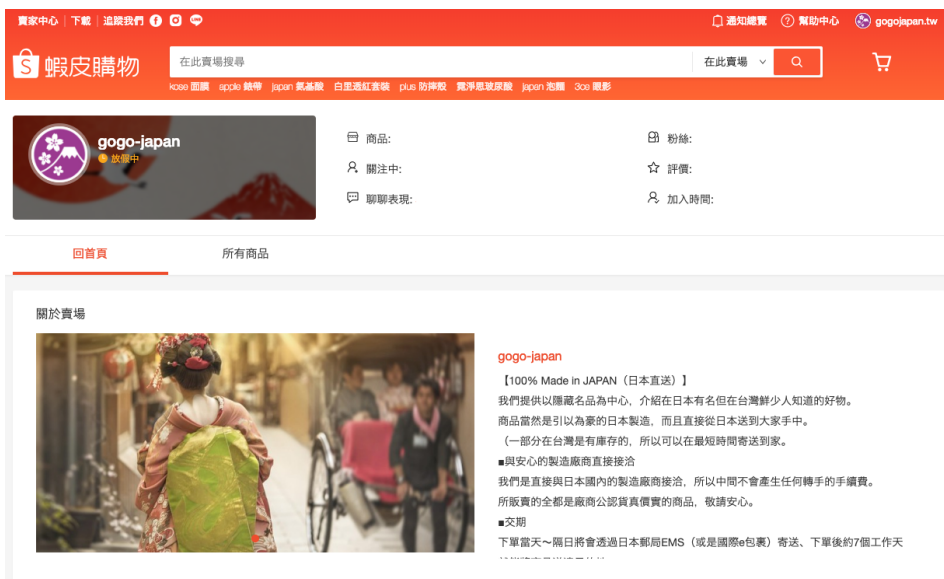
賣家中心 | 下載 | 追蹤我們

通知總覽 幫助中心 gogojapan.tw

蝦皮購物

在此賣場搜尋

在此賣場

kose 面膜 apple 錶帶 japan 氨基酸 白里透紅套裝 plus 防摔殼 寶淨惡玻尿酸 japan 泡麵 3ce 眼影

gogo-japan
放假中

商品:
關注中:
聊聊表現:

粉絲:
評價:
加入時間:

回首頁
所有商品

關於賣場

gogo-japan

【100% Made in JAPAN（日本直送）】
我們提供以隱藏名品為中心，介紹在日本有名但在台灣鮮少人知道的好物。
商品當然是引以為豪的日本製造，而且直接從日本送到大家手中。
（一部分在台灣是有庫存的，所以可以在最短時間寄送到家。
■與安心的製造廠商直接接洽
我們是直接與日本國內的製造廠商接洽，所以中間不會產生任何轉手的手續費。
所販賣的全都是廠商公認貨真價實的商品，敬請安心。
■交期
下單當天～隔日將會透過日本郵局EMS（或是國際e包裹）寄送、下單後約7個工作天
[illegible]